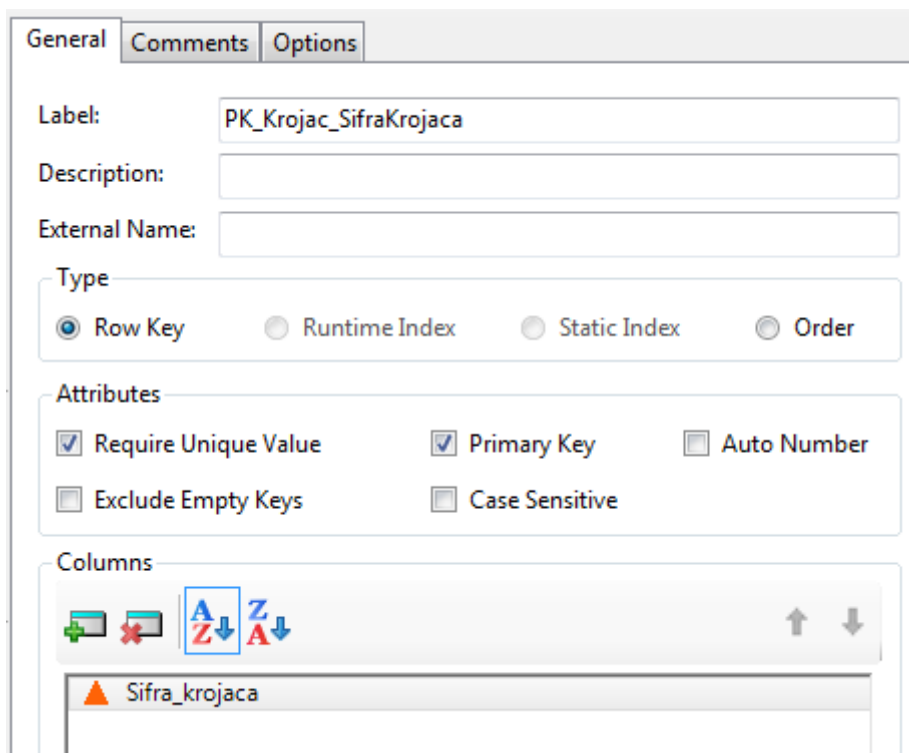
General | Comments | Options

Label: PK_Krojac_SifraKrojaca

Description:

External Name:

Type

Row Key
Runtime Index
Static Index
Order

Attributes

Require Unique Value
Primary Key
Auto Number
Exclude Empty Keys
Case Sensitive

Columns

Sifra_krojaca